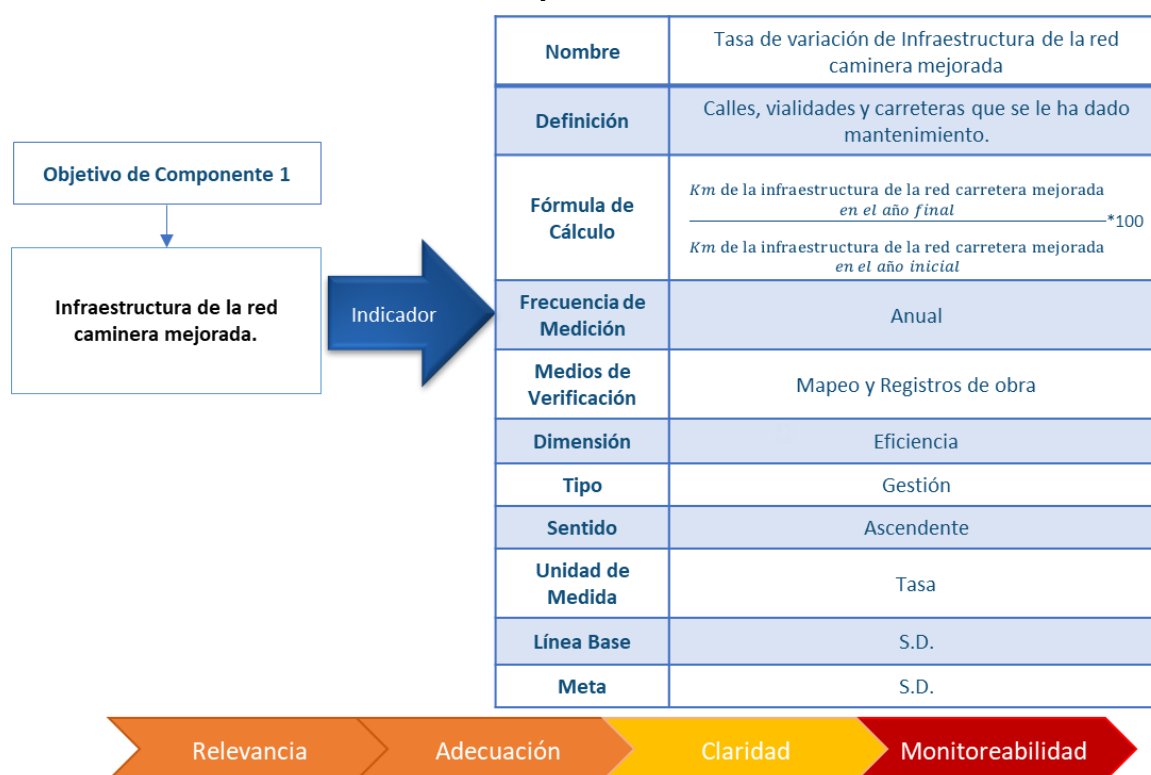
Objetivo de Componente 1

Infraestructura de la red caminera mejorada.

Indicador

| Nombre | Tasa de variación de Infraestructura de la red caminera mejorada |
|---|---|
| Definición | Calles, vialidades y carreteras que se le ha dado mantenimiento. |
| Fórmula de Cálculo | $\frac{Km \text{ de la infraestructura de la red carretera mejorada } en\ el\ año\ final}{Km \text{ de la infraestructura de la red carretera mejorada } en\ el\ año\ inicial}$*100 |
| Frecuencia de Medición | Anual |
| Medios de Verificación | Mapeo y Registros de obra |
| Dimensión | Eficiencia |
| Tipo | Gestión |
| Sentido | Ascendente |
| Unidad de Medida | Tasa |
| Línea Base | S.D. |
| Meta | S.D. |

Relevancia Adecuación Claridad Monitoreabilidad